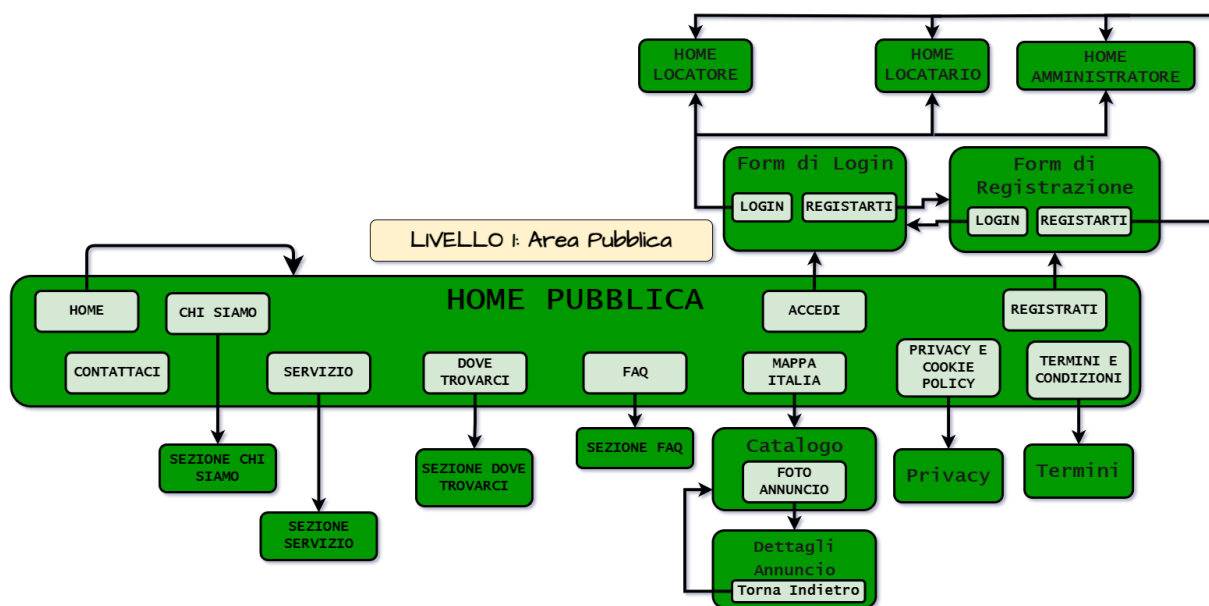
HOME LOCATORE

HOME LOCATARIO

HOME AMMINISTRATORE

Form di Login

LOGIN

REGISTARTI

Form di Registrazione

LOGIN

REGISTARTI

LIVELLO 1: Area Pubblica

HOME PUBBLICA

HOME

CHI SIAMO

ACCEDI

REGISTRATI

CONTATTACI

SERVIZIO

DOVE TROVARCI

FAQ

MAPPA ITALIA

PRIVACY E COOKIE POLICY

TERMINI E CONDIZIONI

SEZIONE CHI SIAMO

SEZIONE SERVIZIO

SEZIONE DOVE TROVARCI

SEZIONE FAQ

Catalogo

FOTO ANNUNCIO

Privacy

Termini

Dettagli Annuncio

Torna Indietro